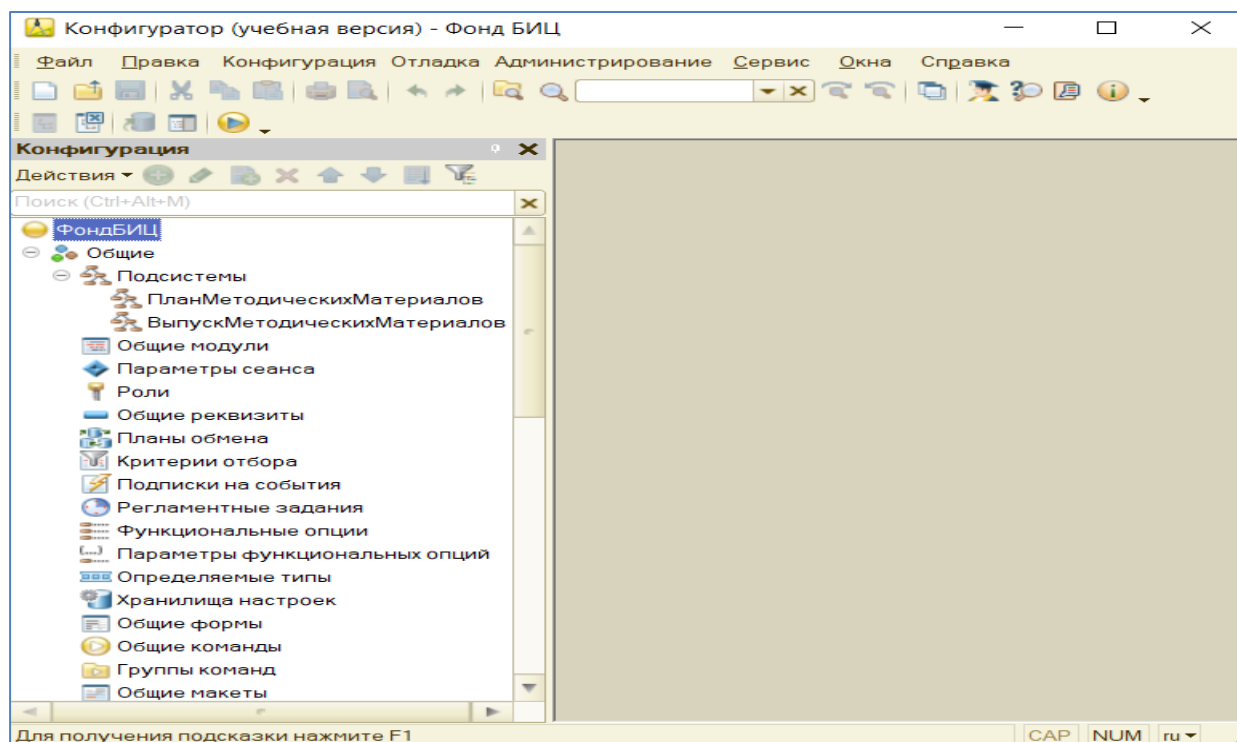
Конфигуратор (учебная версия) - Фонд БИЦ

Файл Правка Конфигурация Отладка Администрирование Сервис Окна Справка

Конфигурация

Действия

Поиск (Ctrl+Alt+M)

ФондБИЦ
Общие
Подсистемы
ПланМетодическихМатериалов
ВыпускМетодическихМатериалов
Общие модули
Параметры сеанса
Роли
Общие реквизиты
Планы обмена
Критерии отбора
Подписки на события
Регламентные задания
Функциональные опции
Параметры функциональных опций
Определяемые типы
Хранилища настроек
Общие формы
Общие команды
Группы команд
Общие макеты

Для получения подсказки нажмите F1

CAP NUM ru